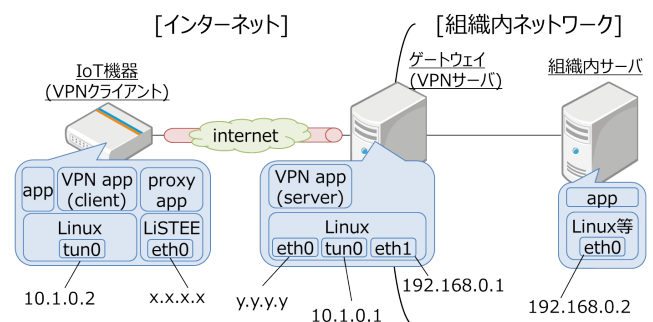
[インターネット]

[組織内ネットワーク]

IoT機器
(VPNクライアント)

ゲートウェイ
(VPNサーバ)

組織内サーバ

internet

app

VPN app
(client)

proxy
app

Linux
tun0

LiSTEE
eth0

10.1.0.2

x.x.x.x

VPN app
(server)

Linux
eth0 tun0 eth1

y.y.y.y

10.1.0.1

192.168.0.1

app

Linux等
eth0

192.168.0.2